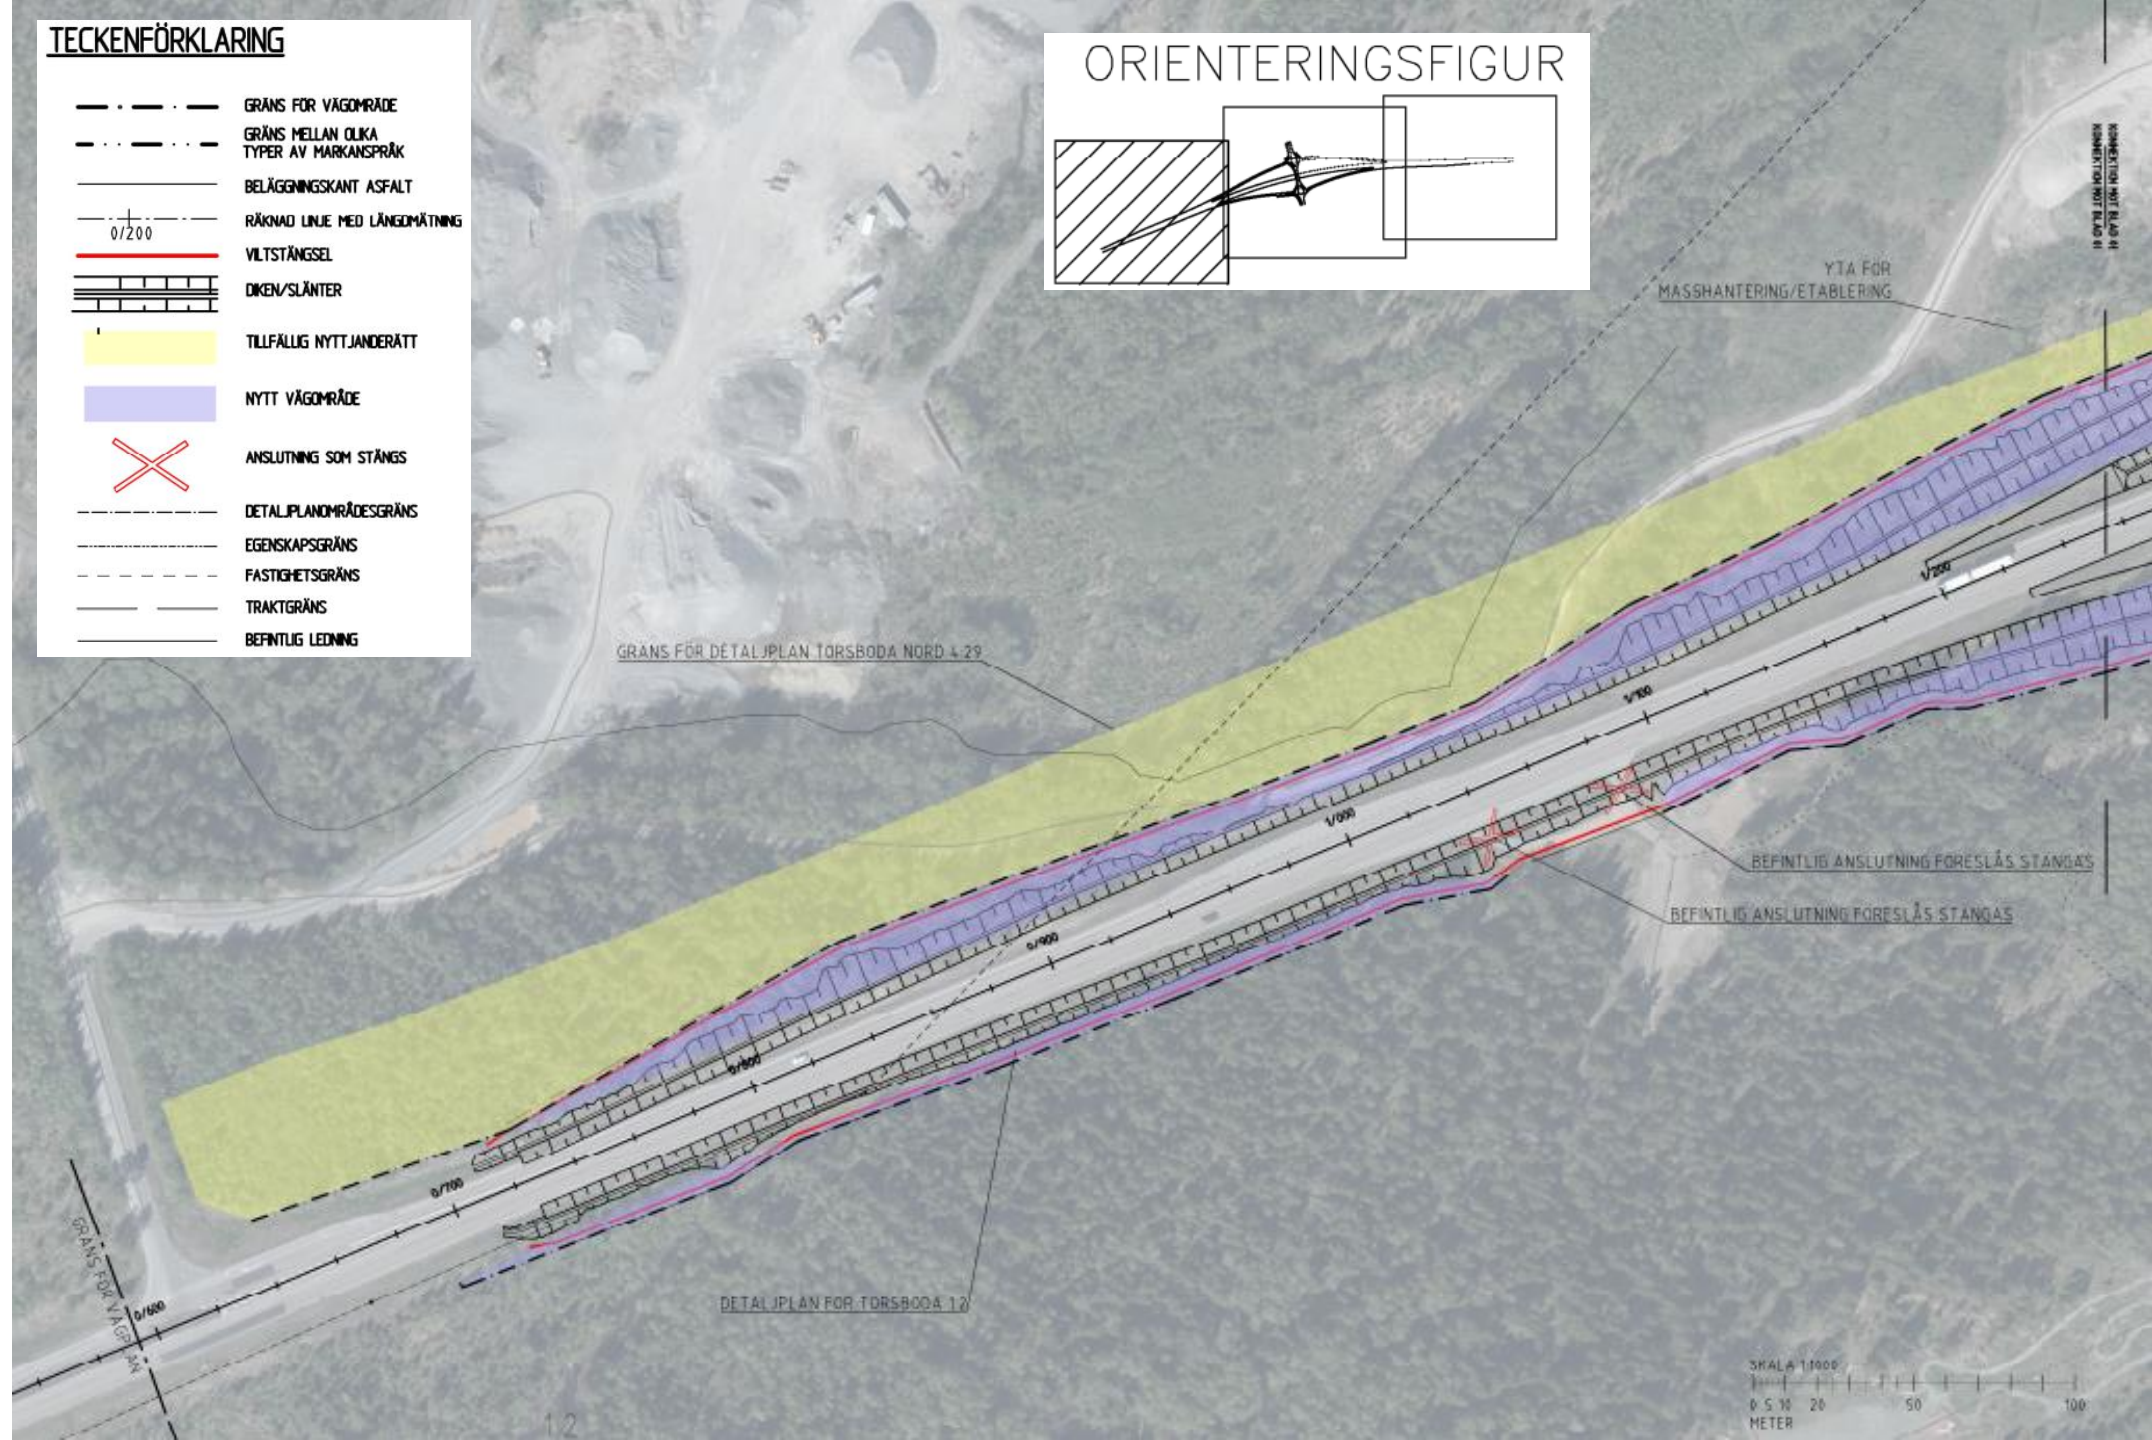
TECKENFÖRKLARING

GRÄNS FÖR VÄGOMRÅDE
GRÄNS MELLAN OLIKA TYPER AV MARKANSPRÅK
BELÄGGNINGSKANT ASFALT
0/200
RÄKNAD LINJE MED LÄNGDMÄTNING
VILTSTÄNGSEL
DIKEN/SLÄNTER
TILLFÄLLIG NYTTJANDERÄTT
NYTT VÄGOMRÅDE
ANSLUTNING SOM STÄNGS
DETALJPLANOMRÅDESGRÄNS
EGENSKAPSGRÄNS
FASTIGHETSGRÄNS
TRAKTGRÄNS
BEFINTLIG LEDNING

ORIENTERINGSFIGUR

KONNEKTION MOT BLAD 41
KONNEKTION MOT BLAD 41

YTA FÖR MASSHANTERING/ETABLERING

GRÄNS FÖR DETALJPLAN TORSBODA NORD 4:29

1/200
1/100
1/000
0/900
0/800
0/700
0/600

BEFINTLIG ANSLUTNING FÖRESLÅS STÄNGAS
BEFINTLIG ANSLUTNING FÖRESLÅS STÄNGAS

GRÄNS FÖR VÄGPLAN

DETALJPLAN FÖR TORSBODA 1:2

1:2

SKALA 1:1000
0 5 10 20 50 100
METER